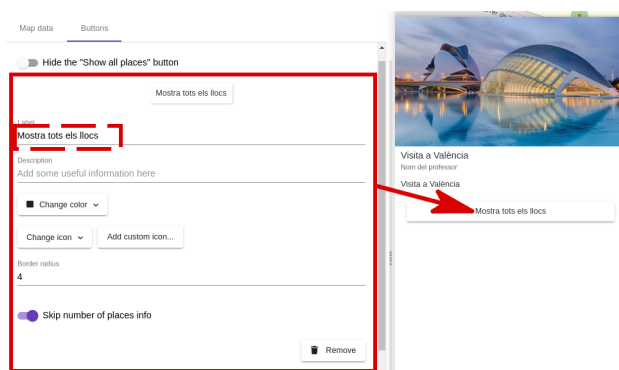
Map data
Buttons

Hide the "Show all places" button

Mostra tots els llocs

Label
Mostra tots els llocs

Description
Add some useful information here

Change color

Change icon
Add custom icon...

Border radius
4

Skip number of places info

Remove

Visita a València
Nom del professor
Visita a València

Mostra tots els llocs